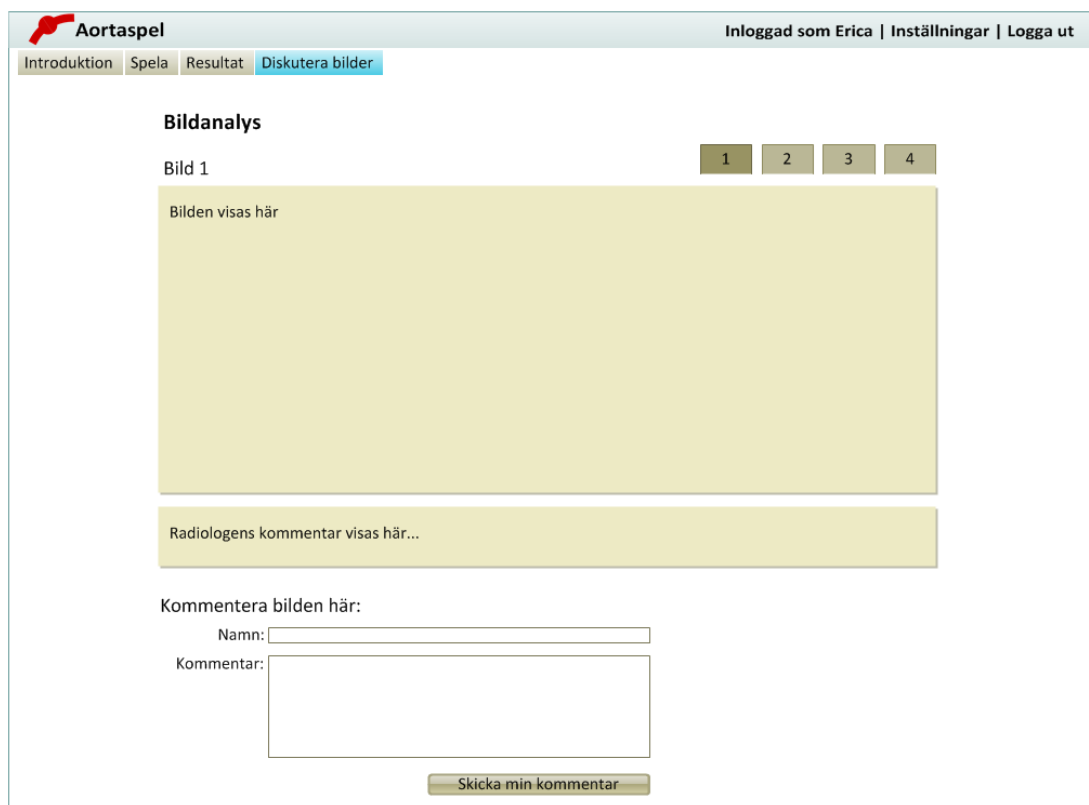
Aortaspel

Inloggad som Erica | Inställningar | Logga ut

Introduktion Spela Resultat Diskutera bilder

Bildanalys

Bild 1

1 2 3 4

Bilden visas här

Radiologens kommentar visas här...

Kommentera bilden här:

Namn:

Kommentar:

Skicka min kommentar